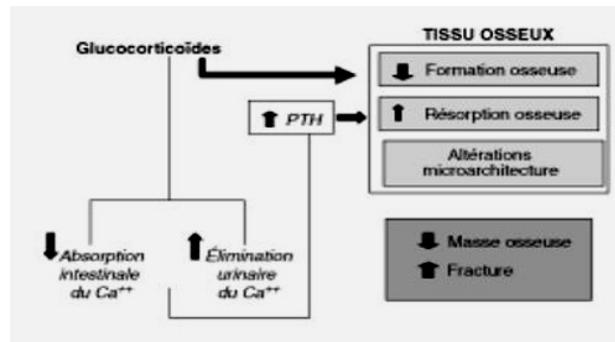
Glucocorticoïdes

TISSU OSSEUX

Formation osseuse

Résorption osseuse

Altérations microarchitecture

PTH

Absorption intestinale du $Ca^{++}$

Élimination urinaire du $Ca^{++}$

Masse osseuse

Fracture